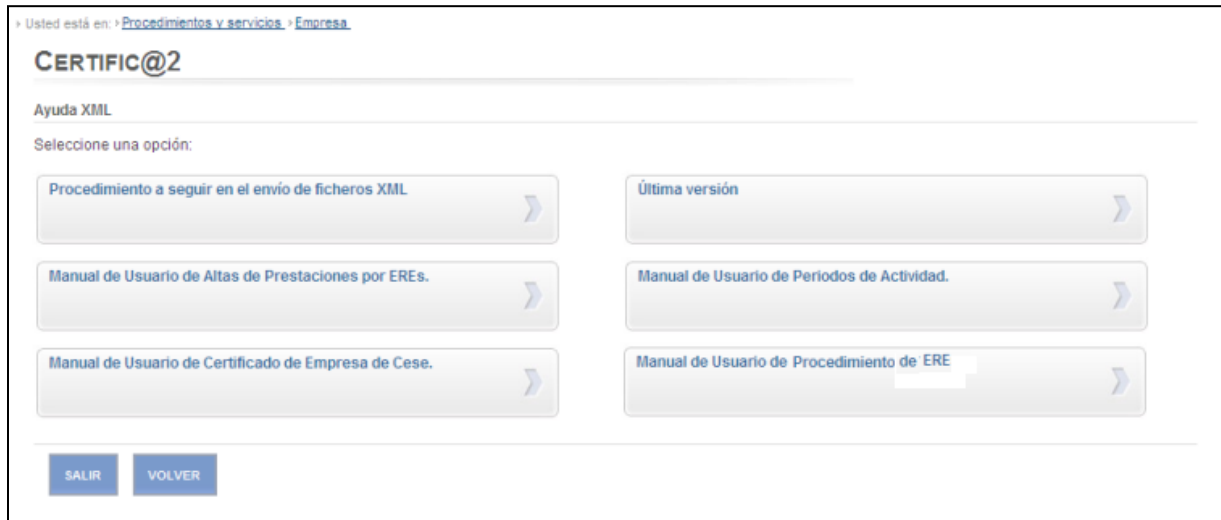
› Usted está en: › Procedimientos y servicios › Empresa

CERTIFIC@2

Ayuda XML

Seleccione una opción:

Procedimiento a seguir en el envío de ficheros XML

Última versión

Manual de Usuario de Altas de Prestaciones por EREs.

Manual de Usuario de Periodos de Actividad.

Manual de Usuario de Certificado de Empresa de Cese.

Manual de Usuario de Procedimiento de ERE

SALIR

VOLVER